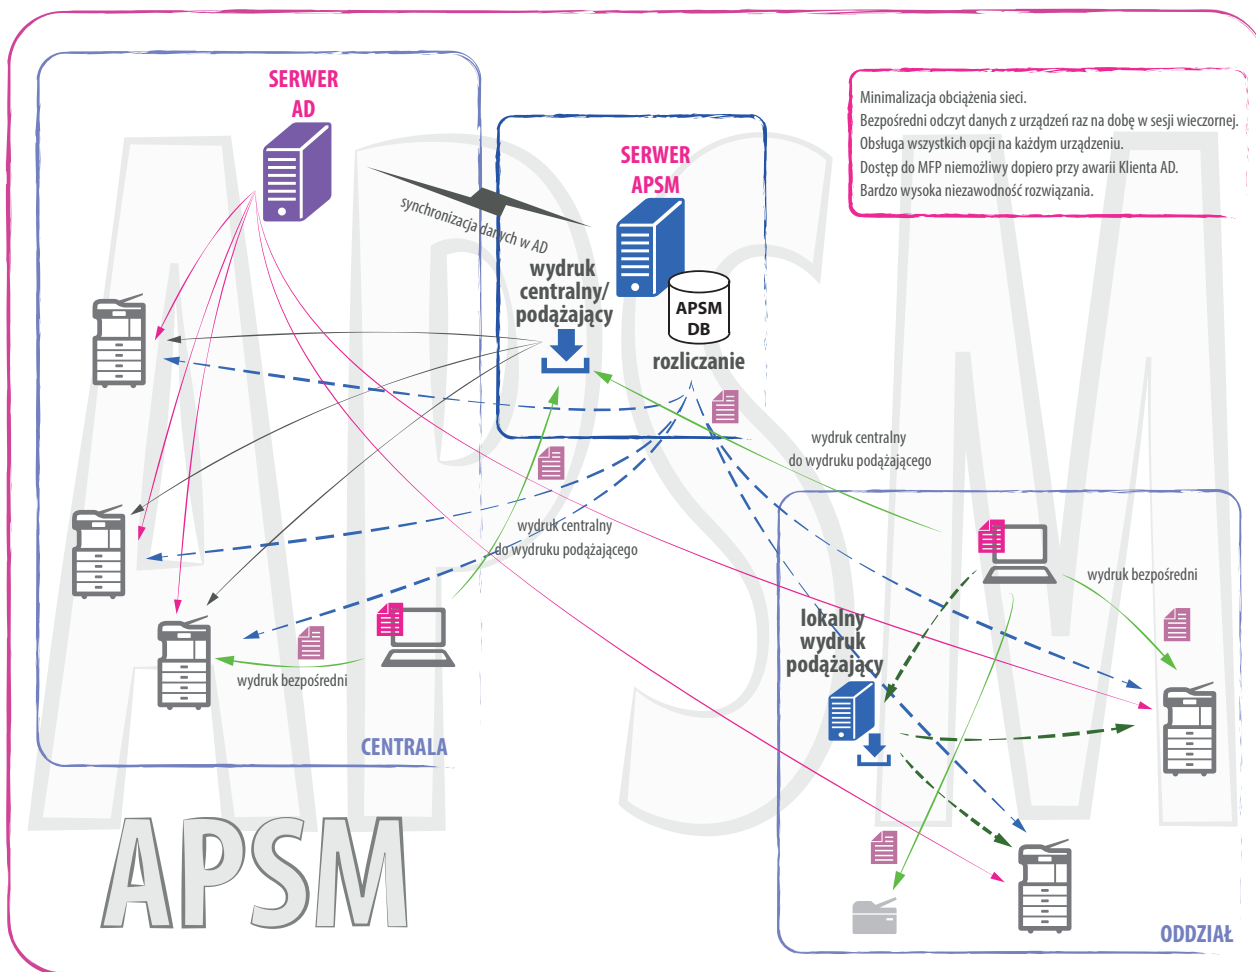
SERWER AD

SERWER APSM

synchronizacja danych w AD

wydruk centralny/ podążający

APSM DB

rozliczanie

Minimalizacja obciążenia sieci.
Bezpośredni odczyt danych z urządzeń raz na dobę w sesji wieczornej.
Obsługa wszystkich opcji na każdym urządzeniu.
Dostęp do MFP niemożliwy dopiero przy awarii Klienta AD.
Bardzo wysoka niezawodność rozwiązania.

wydruk centralny do wydruku podążającego

wydruk centralny do wydruku podążającego

wydruk bezpośredni

lokalny wydruk podążający

wydruk bezpośredni

CENTRALA

ODDZIAŁ

APSM